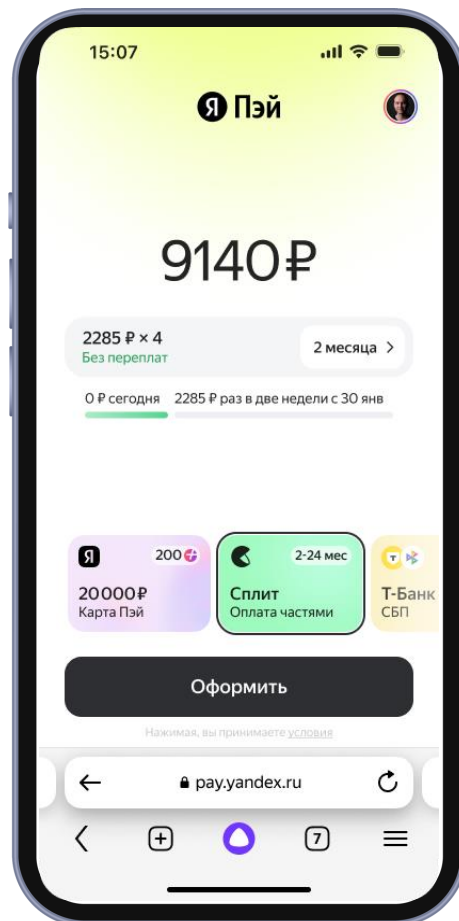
15:07

Я Пэй

9140 ₽

2285 ₽ × 4
Без переплат

2 месяца >

0 ₽ сегодня   2285 ₽ раз в две недели с 30 янв

Я   200

20000 ₽
Карта Пэй

2-24 мес

Сплит
Оплата частями

Т-Банк
СБП

Оформить

Нажимая, вы принимаете условия

pay.yandex.ru

7